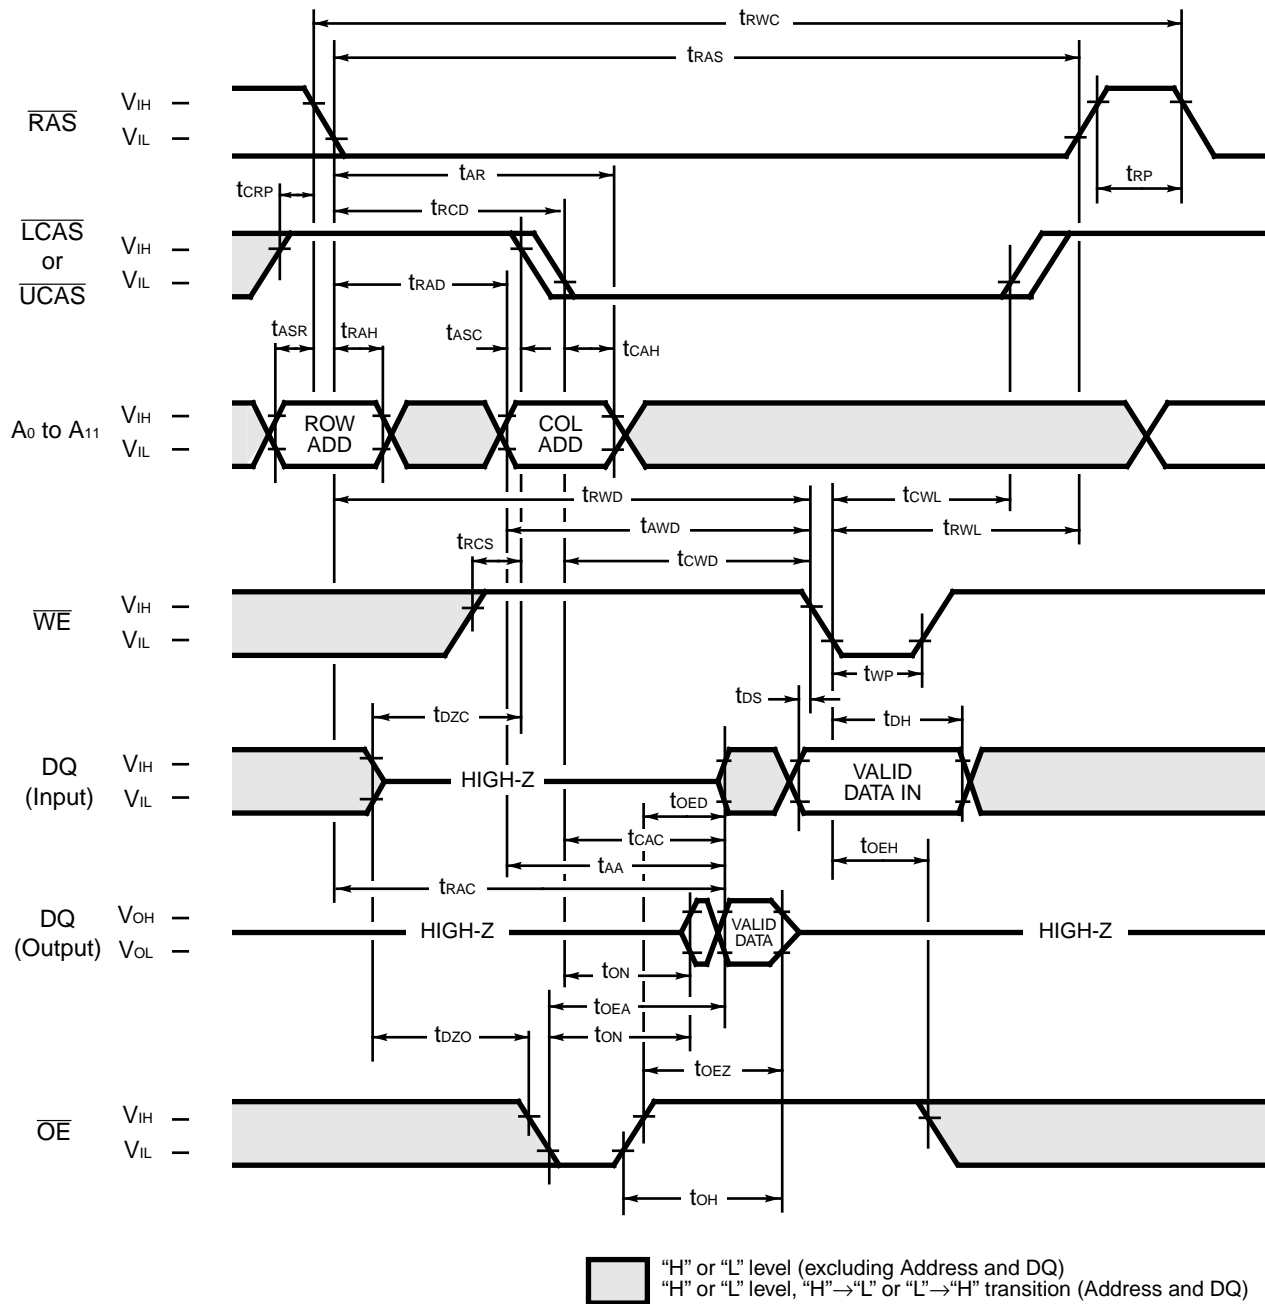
$t_{RWC}$

$t_{RAS}$

$\overline{RAS}$ $V_{IH}$ – $V_{IL}$ –

$t_{AR}$

$t_{RP}$

$t_{CRP}$

$t_{RCD}$

$\overline{LCAS}$ or $\overline{UCAS}$ $V_{IH}$ – $V_{IL}$ –

$t_{RAD}$

$t_{ASR}$ $t_{RAH}$ $t_{ASC}$ $t_{CAH}$

$A_0$ to $A_{11}$ $V_{IH}$ – $V_{IL}$ –

ROW ADD

COL ADD

$t_{RWD}$ $t_{CWL}$

$t_{AWD}$ $t_{RWL}$

$t_{RCS}$ $t_{CWD}$

$\overline{WE}$ $V_{IH}$ – $V_{IL}$ –

$t_{WP}$

$t_{DS}$

$t_{DZC}$ $t_{DH}$

DQ (Input) $V_{IH}$ – $V_{IL}$ –

HIGH-Z

VALID DATA IN

$t_{OED}$

$t_{CAC}$ $t_{OEH}$

$t_{AA}$

$t_{RAC}$

DQ (Output) $V_{OH}$ – $V_{OL}$ –

HIGH-Z

VALID DATA

HIGH-Z

$t_{ON}$

$t_{OEA}$

$t_{DZO}$ $t_{ON}$

$t_{OEZ}$

$\overline{OE}$ $V_{IH}$ – $V_{IL}$ –

$t_{OH}$

"H" or "L" level (excluding Address and DQ)
"H" or "L" level, "H"→"L" or "L"→"H" transition (Address and DQ)